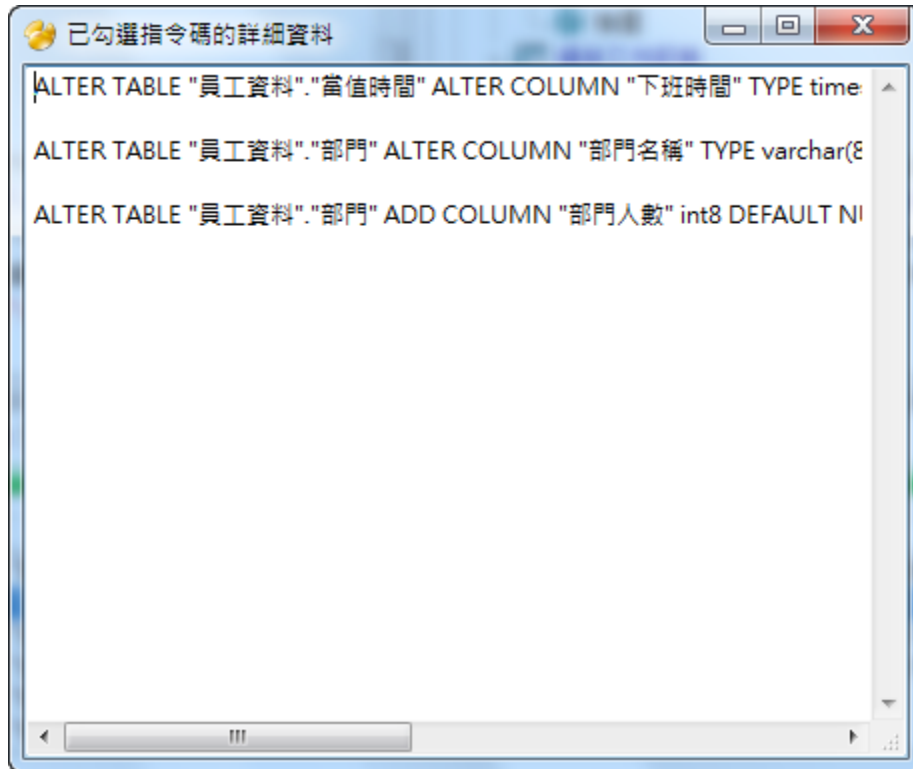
已勾選指令碼的詳細資料

ALTER TABLE "員工資料"."當值時間" ALTER COLUMN "下班時間" TYPE time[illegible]

ALTER TABLE "員工資料"."部門" ALTER COLUMN "部門名稱" TYPE varchar([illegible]

ALTER TABLE "員工資料"."部門" ADD COLUMN "部門人數" int8 DEFAULT N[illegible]